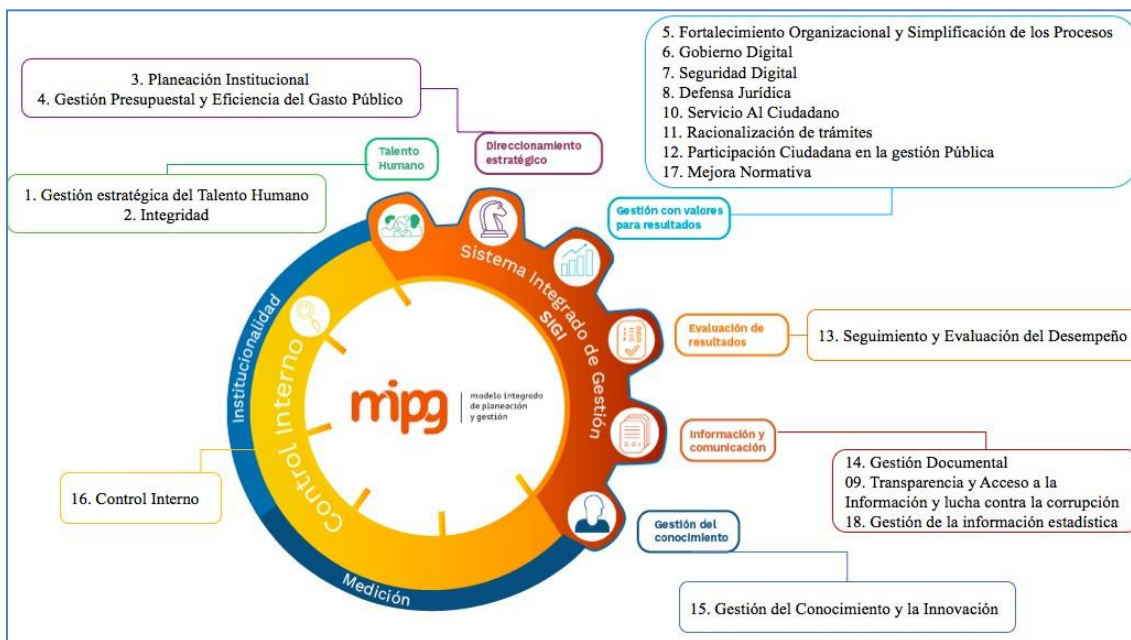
5. Fortalecimiento Organizacional y Simplificación de los Procesos
6. Gobierno Digital
7. Seguridad Digital
8. Defensa Jurídica
10. Servicio Al Ciudadano
11. Racionalización de trámites
12. Participación Ciudadana en la gestión Pública
17. Mejora Normativa

3. Planeación Institucional
4. Gestión Presupuestal y Eficiencia del Gasto Público

Direccionamiento estratégico

Talento Humano

1. Gestión estratégica del Talento Humano
2. Integridad

Gestión con valores para resultados

Sistema Integrado de Gestión
SIGI

Evaluación de resultados

13. Seguimiento y Evaluación del Desempeño

Institucionalidad

Control Interno

mipg modelo integrado de planeación y gestión

Información y comunicación

14. Gestión Documental
09. Transparencia y Acceso a la Información y lucha contra la corrupción
18. Gestión de la información estadística

16. Control Interno

Gestión del conocimiento

Medición

15. Gestión del Conocimiento y la Innovación